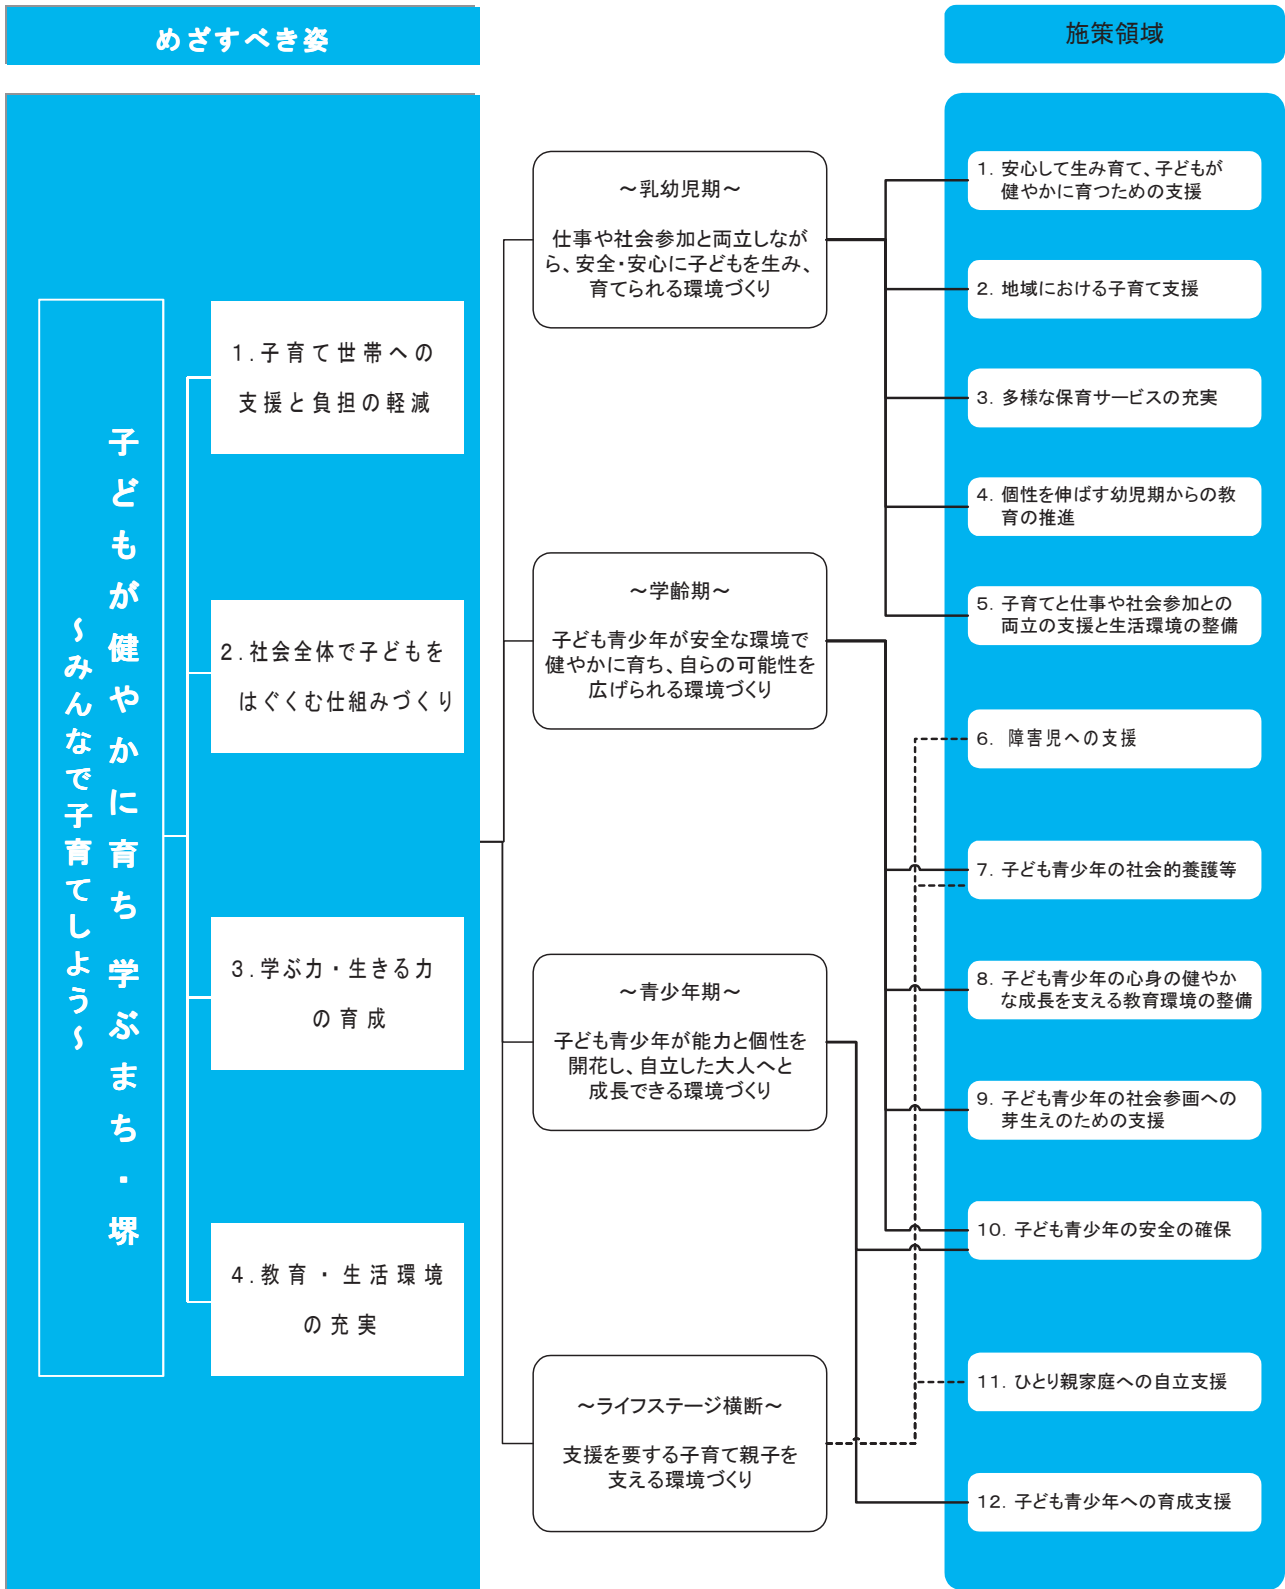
めざすべき姿

施策領域

子どもが健やかに育ち 学ぶまち・堺
～みんなで子育てしよう～

1.子育て世帯への支援と負担の軽減

2.社会全体で子どもをはぐくむ仕組みづくり

3.学ぶ力・生きる力の育成

4.教育・生活環境の充実

～乳幼児期～
仕事や社会参加と両立しながら、安全・安心に子どもを生み、育てられる環境づくり

～学齢期～
子ども青少年が安全な環境で健やかに育ち、自らの可能性を広げられる環境づくり

～青少年期～
子ども青少年が能力と個性を開花し、自立した大人へと成長できる環境づくり

～ライフステージ横断～
支援を要する子育て親子を支える環境づくり

1. 安心して生み育て、子どもが健やかに育つための支援

2. 地域における子育て支援

3. 多様な保育サービスの充実

4. 個性を伸ばす幼児期からの教育の推進

5. 子育てと仕事や社会参加との両立の支援と生活環境の整備

6. 障害児への支援

7. 子ども青少年の社会的養護等

8. 子ども青少年の心身の健やかな成長を支える教育環境の整備

9. 子ども青少年の社会参画への芽生えのための支援

10. 子ども青少年の安全の確保

11. ひとり親家庭への自立支援

12. 子ども青少年への育成支援